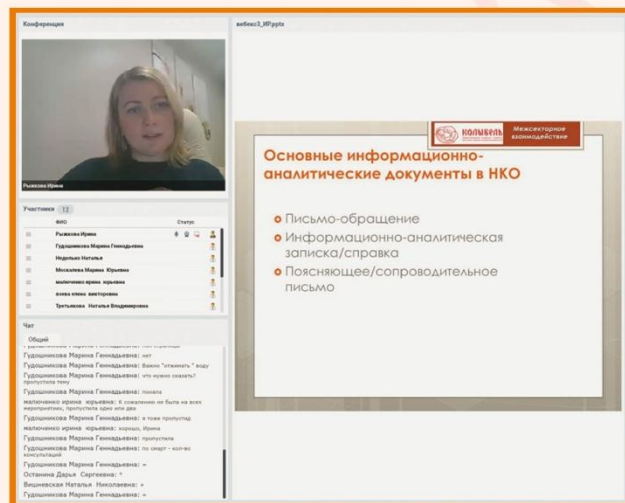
Конференция

Рыжкова Ирина

Участники 12

ФИО | Статус
Рыжкова Ирина
Гудошникова Марина Геннадьевна
Недолько Наталья
Москалева Марина Юрьевна
мальченко ирина юрьевна
зуева елена викторовна
Третьякова Наталья Владимировна

Чат

Общий

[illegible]
Гудошникова Марина Геннадьевна: нет
Гудошникова Марина Геннадьевна: Важно "отжимать" воду
Гудошникова Марина Геннадьевна: что нужно сказать? пропустила тему
Гудошникова Марина Геннадьевна: понала
мальченко ирина юрьевна: К сожалению не была на всех мероприятиях, пропустила одно или два
Гудошникова Марина Геннадьевна: я тоже пропустид
мальченко ирина юрьевна: хорошо, Ирина
Гудошникова Марина Геннадьевна: пропустила
Гудошникова Марина Геннадьевна: по смарт - кол-во консультаций
Гудошникова Марина Геннадьевна: +
Останина Дарья Сергеевна: +
Вишневская Наталья Николаевна: +
Гудошникова Марина Геннадьевна: +

вебекс3_ИР.pptx

КОЛЫБЕЛЬ
Межсекторное взаимодействие

Основные информационно-аналитические документы в НКО

Письмо-обращение
Информационно-аналитическая записка/справка
Поясняющее/сопроводительное письмо